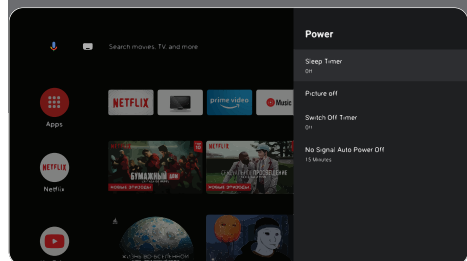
Search movies, TV, and more

Apps

NETFLIX

prime video

Music

Netflix

NETFLIX

БУМАЖНЫЙ ДОМ

НОВЫЕ ЭПИЗОДЫ

ПРОСВЕЩЕНИЕ

НОВЫЕ ЭПИЗОДЫ

Power

Sleep Timer
Off

Picture off

Switch Off Timer
Off

No Signal Auto Power Off
15 Minutes